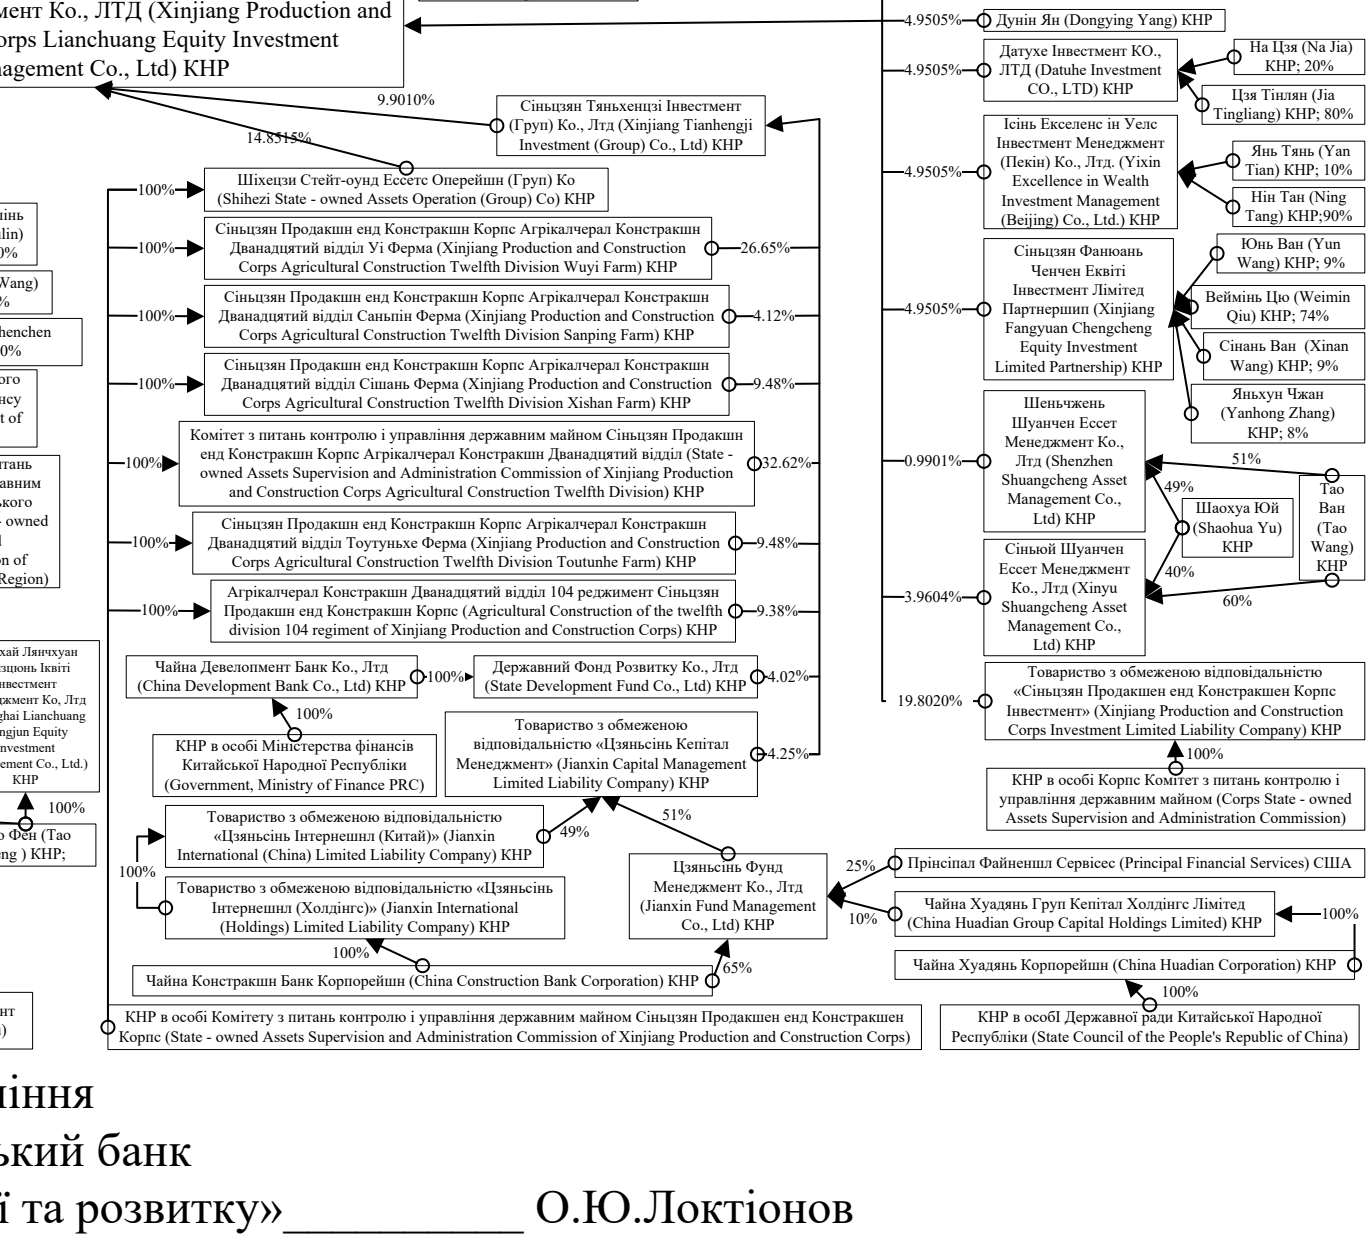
мент Ко., ЛТД (Xinjiang Production and orps Lianchuang Equity Investment nagement Co., Ltd) КНР

9.9010%

14.8515%

Сіньцзян Тяньхенцзі Інвестмент (Груп) Ко., Лтд (Xinjiang Tianhengji Investment (Group) Co., Ltd) КНР

4.9505% Дунін Ян (Dongying Yang) КНР

4.9505% Датухе Інвестмент КО., ЛТД (Datuhe Investment CO., LTD) КНР

На Цзя (Na Jia) КНР; 20%

Цзя Тінлян (Jia Tingliang) КНР; 80%

4.9505% Ісінь Екселенс ін Уелс Інвестмент Менеджмент (Пекін) Ко., Лтд. (Yixin Excellence in Wealth Investment Management (Beijing) Co., Ltd.) КНР

Янь Тянь (Yan Tian) КНР; 10%

Нін Тан (Ning Tang) КНР;90%

4.9505% Сіньцзян Фанюань Ченчен Еквіті Інвестмент Лімітед Партнершип (Xinjiang Fangyuan Chengcheng Equity Investment Limited Partnership) КНР

Юнь Ван (Yun Wang) КНР; 9%

Веймінь Цю (Weimin Qiu) КНР; 74%

Сінань Ван (Xinan Wang) КНР; 9%

Яньхун Чжан (Yanhong Zhang) КНР; 8%

0.9901% Шеньчжень Шуанчен Ессет Менеджмент Ко., Лтд (Shenzhen Shuangcheng Asset Management Co., Ltd) КНР

51%

49%

Шаохуа Юй (Shaohua Yu) КНР

Тао Ван (Tao Wang) КНР

40%

3.9604% Сіньюй Шуанчен Ессет Менеджмент Ко., Лтд (Xinyu Shuangcheng Asset Management Co., Ltd) КНР

60%

19.8020% Товариство з обмеженою відповідальністю «Сіньцзян Продакшен енд Констракшен Корпс Інвестмент» (Xinjiang Production and Construction Corps Investment Limited Liability Company) КНР

100%

КНР в особі Корпс Комітет з питань контролю і управління державним майном (Corps State - owned Assets Supervision and Administration Commission)

100% Шіхецзи Стейт-оунд Ессетс Оперейшн (Груп) Ко (Shihezi State - owned Assets Operation (Group) Co) КНР

100% Сіньцзян Продакшн енд Констракшн Корпс Агрікалчерал Констракшн Дванадцятий відділ Уі Ферма (Xinjiang Production and Construction Corps Agricultural Construction Twelfth Division Wuyi Farm) КНР 26.65%

100% Сіньцзян Продакшн енд Констракшн Корпс Агрікалчерал Констракшн Дванадцятий відділ Саньпін Ферма (Xinjiang Production and Construction Corps Agricultural Construction Twelfth Division Sanping Farm) КНР 4.12%

100% Сіньцзян Продакшн енд Констракшн Корпс Агрікалчерал Констракшн Дванадцятий відділ Сішань Ферма (Xinjiang Production and Construction Corps Agricultural Construction Twelfth Division Xishan Farm) КНР 9.48%

100% Комітет з питань контролю і управління державним майном Сіньцзян Продакшн енд Констракшн Корпс Агрікалчерал Констракшн Дванадцятий відділ (State - owned Assets Supervision and Administration Commission of Xinjiang Production and Construction Corps Agricultural Construction Twelfth Division) КНР 32.62%

100% Сіньцзян Продакшн енд Констракшн Корпс Агрікалчерал Констракшн Дванадцятий відділ Тоутуньхе Ферма (Xinjiang Production and Construction Corps Agricultural Construction Twelfth Division Toutunhe Farm) КНР 9.48%

100% Агрікалчерал Констракшн Дванадцятий відділ 104 реджимент Сіньцзян Продакшн енд Констракшн Корпс (Agricultural Construction of the twelfth division 104 regiment of Xinjiang Production and Construction Corps) КНР 9.38%

Чайна Девелопмент Банк Ко., Лтд (China Development Bank Co., Ltd) КНР 100% Державний Фонд Розвитку Ко., Лтд (State Development Fund Co., Ltd) КНР 4.02%

100%

КНР в особі Міністерства фінансів Китайської Народної Республіки (Government, Ministry of Finance PRC)

Товариство з обмеженою відповідальністю «Цзяньсінь Кепітал Менеджмент» (Jianxin Capital Management Limited Liability Company) КНР 4.25%

Товариство з обмеженою відповідальністю «Цзяньсінь Інтернешнл (Китай)» (Jianxin International (China) Limited Liability Company) КНР 49%

51%

100%

Товариство з обмеженою відповідальністю «Цзяньсінь Інтернешнл (Холдінгс)» (Jianxin International (Holdings) Limited Liability Company) КНР

Цзяньсінь Фунд Менеджмент Ко., Лтд (Jianxin Fund Management Co., Ltd) КНР

25% Прінсіпал Файненшл Сервісес (Principal Financial Services) США

10% Чайна Худянь Груп Кепітал Холдінгс Лімітед (China Huadian Group Capital Holdings Limited) КНР 100%

Чайна Худянь Корпорейшн (China Huadian Corporation) КНР

100%

КНР в особІ Державної ради Китайської Народної Республіки (State Council of the People's Republic of China)

100%

Чайна Констракшн Банк Корпорейшн (China Construction Bank Corporation) КНР 65%

КНР в особі Комітету з питань контролю і управління державним майном Сіньцзян Продакшен енд Констракшен Корпс (State - owned Assets Supervision and Administration Commission of Xinjiang Production and Construction Corps)

міінь lin) 0%

Wang) %

henchen 0%

ого нсу t of

итань авним ького - owned l on of Region)

хай Лянчхуан зцюнь Іквіті нвестмент джмент Ко, Лтд ghai Lianchuang ngjun Equity Investment ement Co., Ltd.) КНР

100%

о Фен (Tao ng ) КНР;

нт )

іння
ький банк
і та розвитку»________ О.Ю.Локтіонов